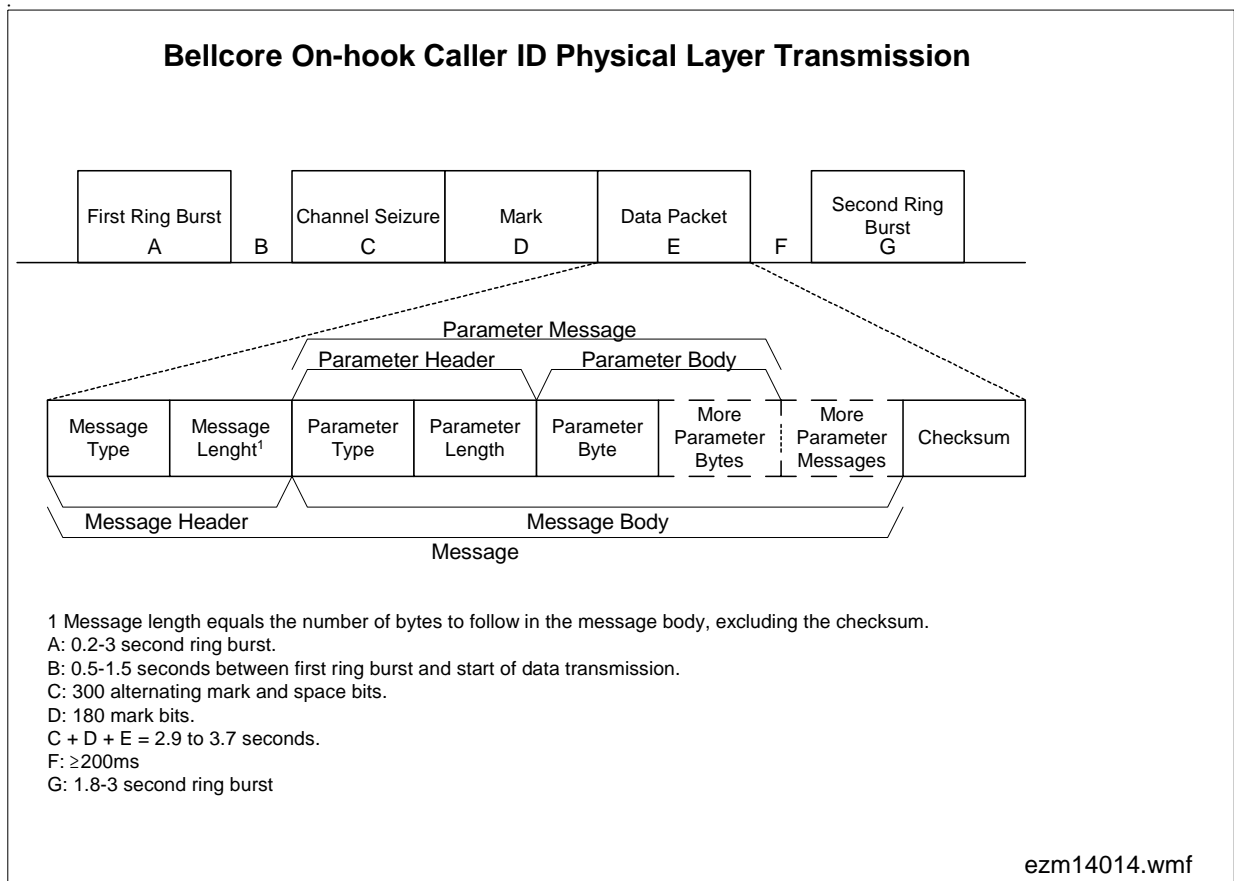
Bellcore On-hook Caller ID Physical Layer Transmission

First Ring Burst
A

B

Channel Seizure
C

Mark
D

Data Packet
E

F

Second Ring Burst
G

Parameter Message

Parameter Header

Parameter Body

Message Type

Message Lenght$^1$

Parameter Type

Parameter Length

Parameter Byte

More Parameter Bytes

More Parameter Messages

Checksum

Message Header

Message Body

Message

1 Message length equals the number of bytes to follow in the message body, excluding the checksum.
A: 0.2-3 second ring burst.
B: 0.5-1.5 seconds between first ring burst and start of data transmission.
C: 300 alternating mark and space bits.
D: 180 mark bits.
C + D + E = 2.9 to 3.7 seconds.
F: $\geq$200ms
G: 1.8-3 second ring burst

ezm14014.wmf